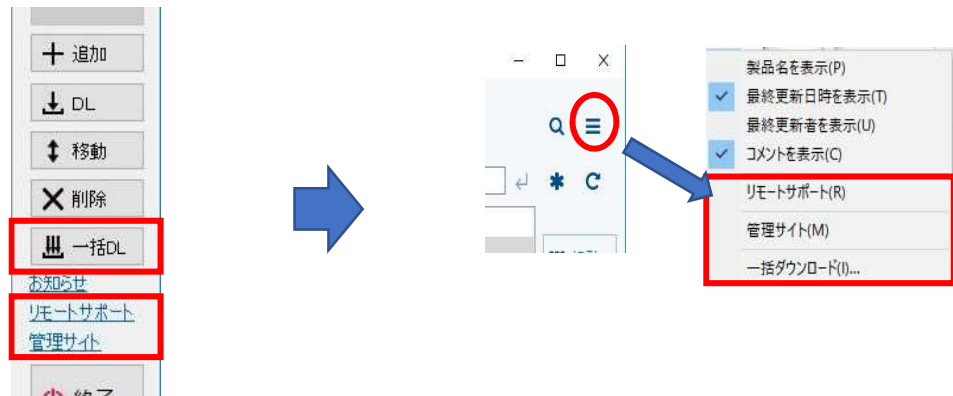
追加

DL

移動

削除

一括DL

お知らせ

リモートサポート

管理サイト

終了

製品名を表示(P)

最終更新日時を表示(T)

最終更新者を表示(U)

コメントを表示(C)

リモートサポート(R)

管理サイト(M)

一括ダウンロード(I)...